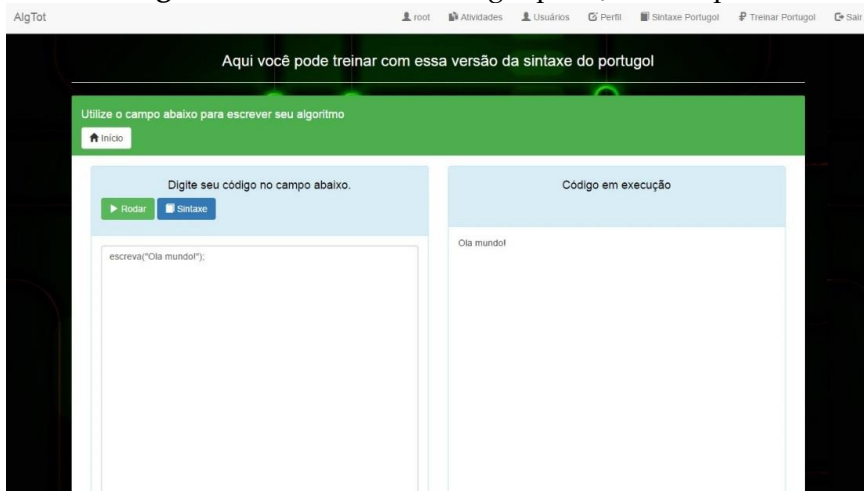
AlgTot

root Atividades Usuários Perfil Sintaxe Portugol Treinar Portugol Sair

Aqui você pode treinar com essa versão da sintaxe do portugol

Utilize o campo abaixo para escrever seu algoritmo

Início

Digite seu código no campo abaixo.

Rodar Sintaxe

escreva("Ola mundo!");

Código em execução

Ola mundo!